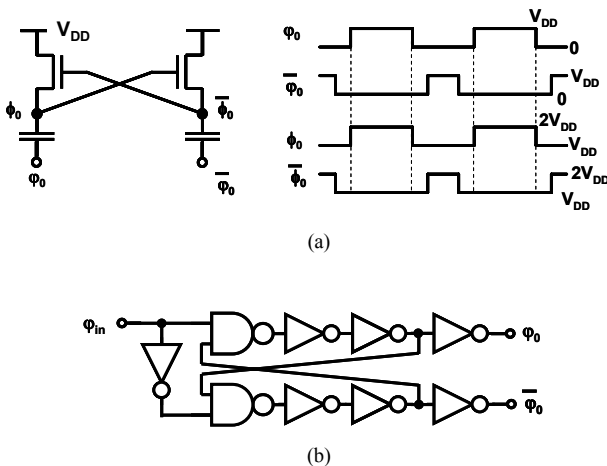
$V_{DD}$

$\phi_0$

$\overline{\phi_0}$

$\varphi_0$

$\overline{\varphi_0}$

$\varphi_0$

$V_{DD}$

0

$\overline{\varphi_0}$

$V_{DD}$

0

$\phi_0$

$2V_{DD}$

$V_{DD}$

$\overline{\phi_0}$

$2V_{DD}$

$V_{DD}$

(a)

$\varphi_{in}$

$\varphi_0$

$\overline{\varphi_0}$

(b)